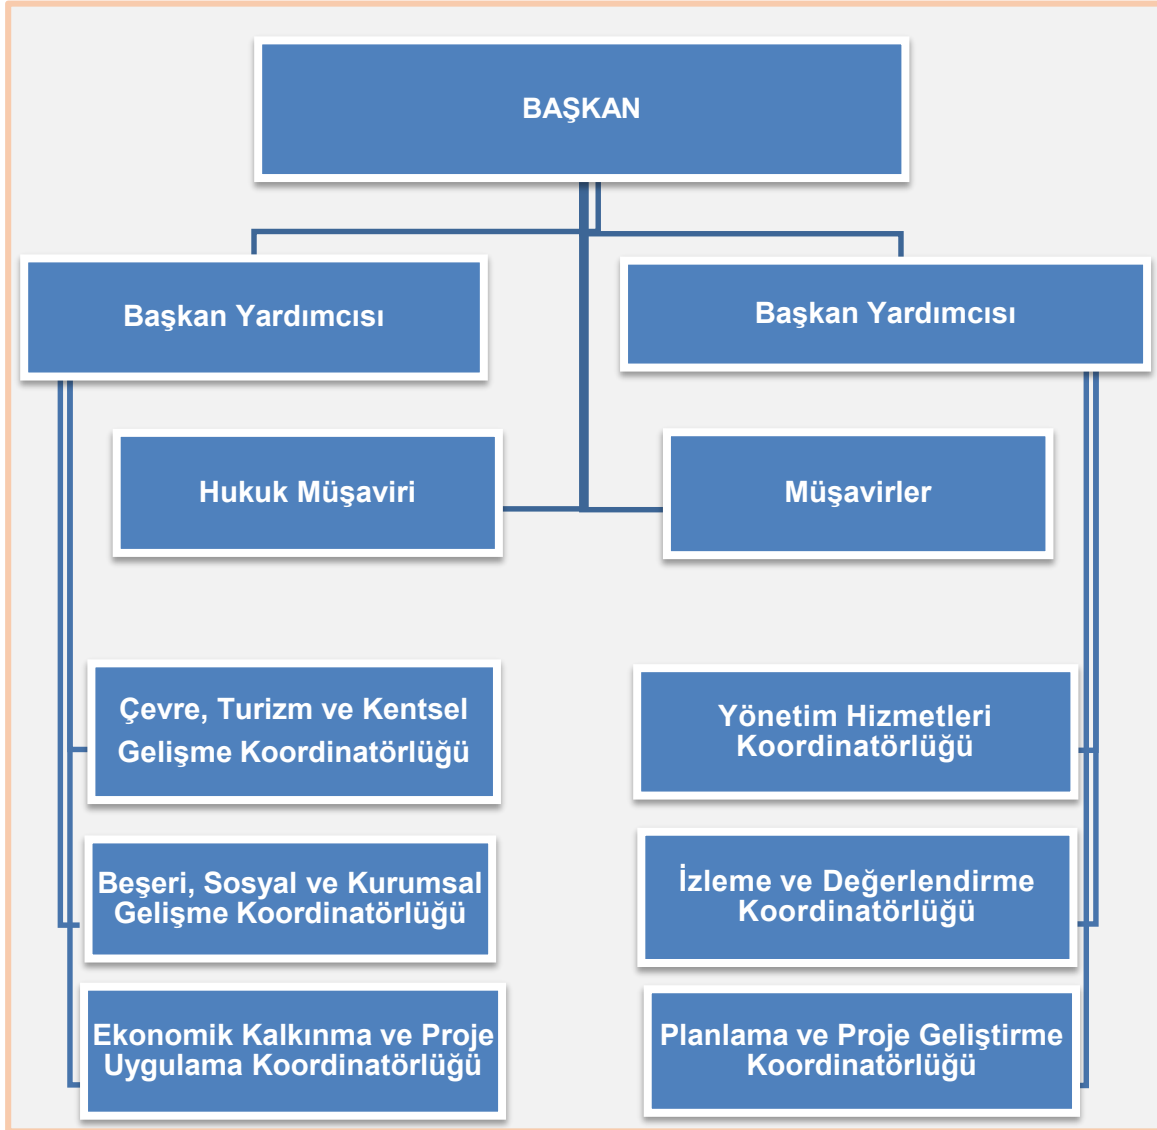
BAŞKAN

Başkan Yardımcısı

Başkan Yardımcısı

Hukuk Müşaviri

Müşavirler

Çevre, Turizm ve Kentsel Gelişme Koordinatörlüğü

Beşeri, Sosyal ve Kurumsal Gelişme Koordinatörlüğü

Ekonomik Kalkınma ve Proje Uygulama Koordinatörlüğü

Yönetim Hizmetleri Koordinatörlüğü

İzleme ve Değerlendirme Koordinatörlüğü

Planlama ve Proje Geliştirme Koordinatörlüğü